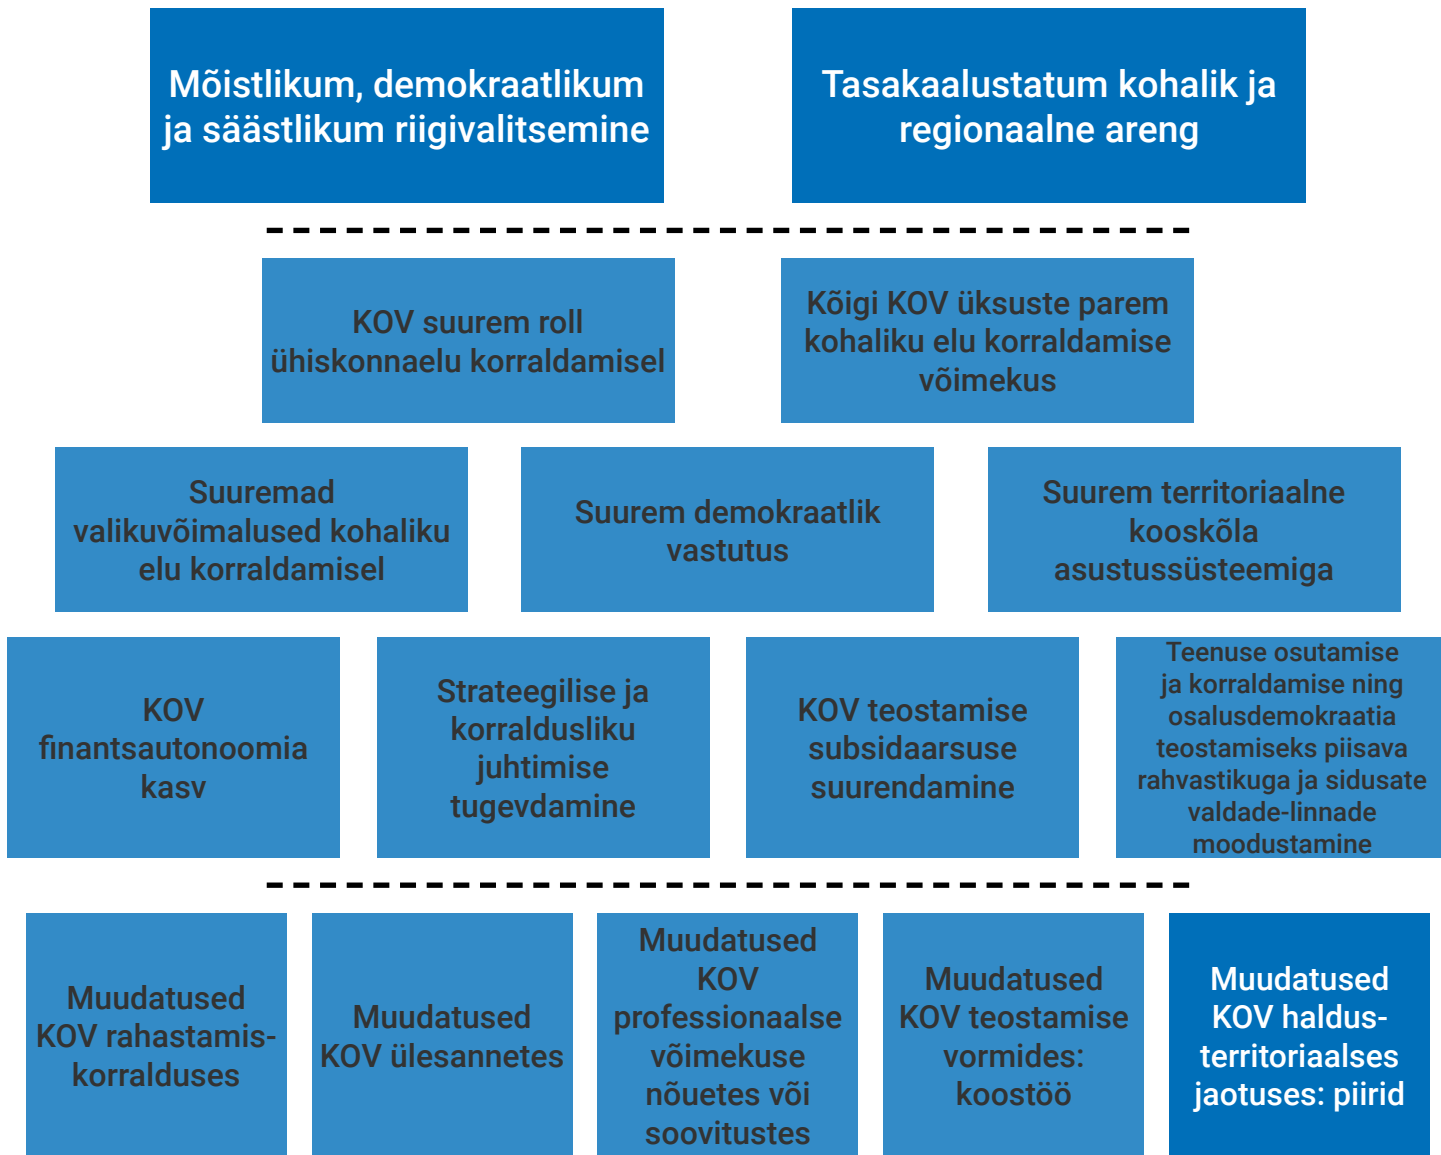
Mõistlikum, demokraatlikum ja säästlikum riigivalitsemine

Tasakaalustatum kohalik ja regionaalne areng

KOV suurem roll ühiskonnaelu korraldamisel

Kõigi KOV üksuste parem kohaliku elu korraldamise võimekus

Suuremad valikuvõimalused kohaliku elu korraldamisel

Suurem demokraatlik vastutus

Suurem territoriaalne kooskõla asustussüsteemiga

KOV finantsautonoomia kasv

Strateegilise ja korraldusliku juhtimise tugevdamine

KOV teostamise subsidaarsuse suurendamine

Teenuse osutamise ja korraldamise ning osalusdemokraatia teostamiseks piisava rahvastikuga ja sidusate valdade-linnade moodustamine

Muudatused KOV rahastamiskorralduses

Muudatused KOV ülesannetes

Muudatused KOV professionaalse võimekuse nõuetes või soovitustes

Muudatused KOV teostamise vormides: koostöö

Muudatused KOV haldusterritoriaalses jaotuses: piirid